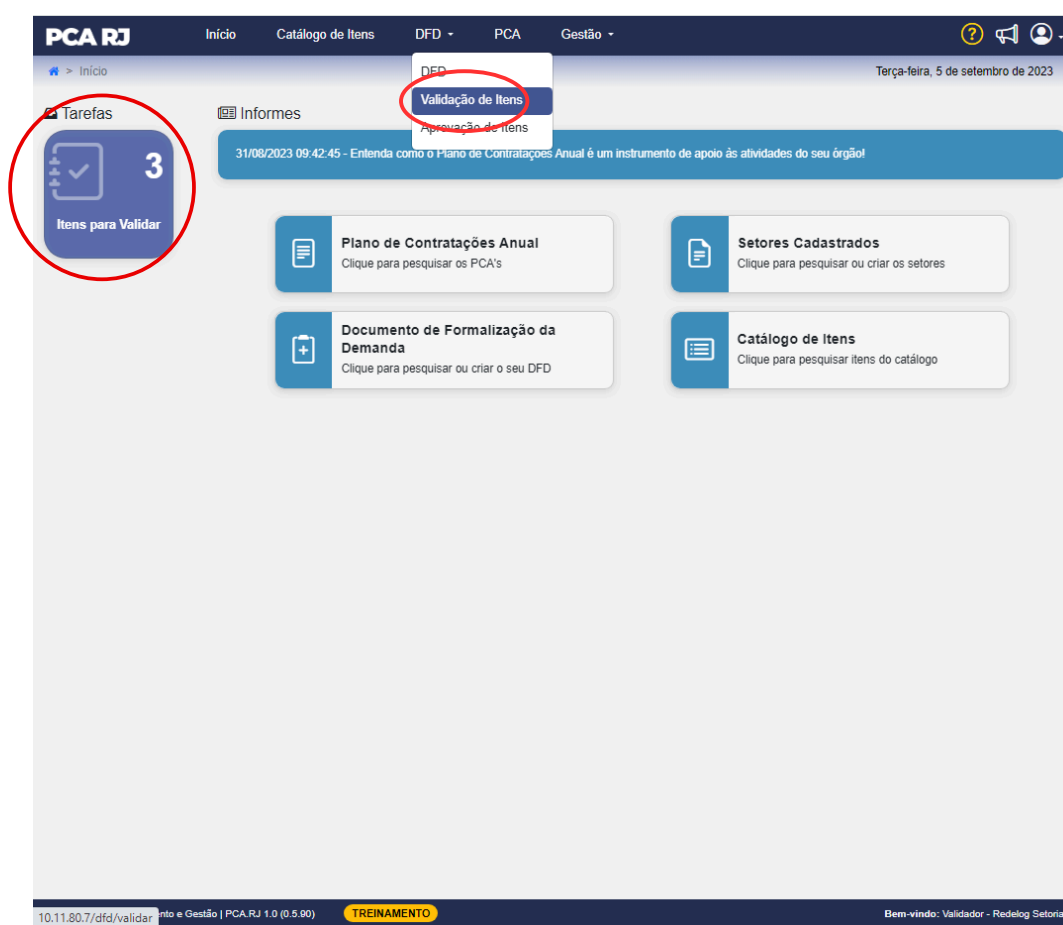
PCA RJ Início Catálogo de Itens DFD PCA Gestão

> Início

DFD
Validação de Itens
Aprovação de Itens

Terça-feira, 5 de setembro de 2023

Tarefas

3
Itens para Validar

Informes

31/08/2023 09:42:45 - Entenda como o Plano de Contratações Anual é um instrumento de apoio às atividades do seu órgão!

Plano de Contratações Anual
Clique para pesquisar os PCA's

Setores Cadastrados
Clique para pesquisar ou criar os setores

Documento de Formalização da Demanda
Clique para pesquisar ou criar o seu DFD

Catálogo de Itens
Clique para pesquisar itens do catálogo

10.11.80.7/dfd/validar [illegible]ento e Gestão | PCA.RJ 1.0 (0.5.90) TREINAMENTO Bem-vindo: Validador - Redelog Setoria